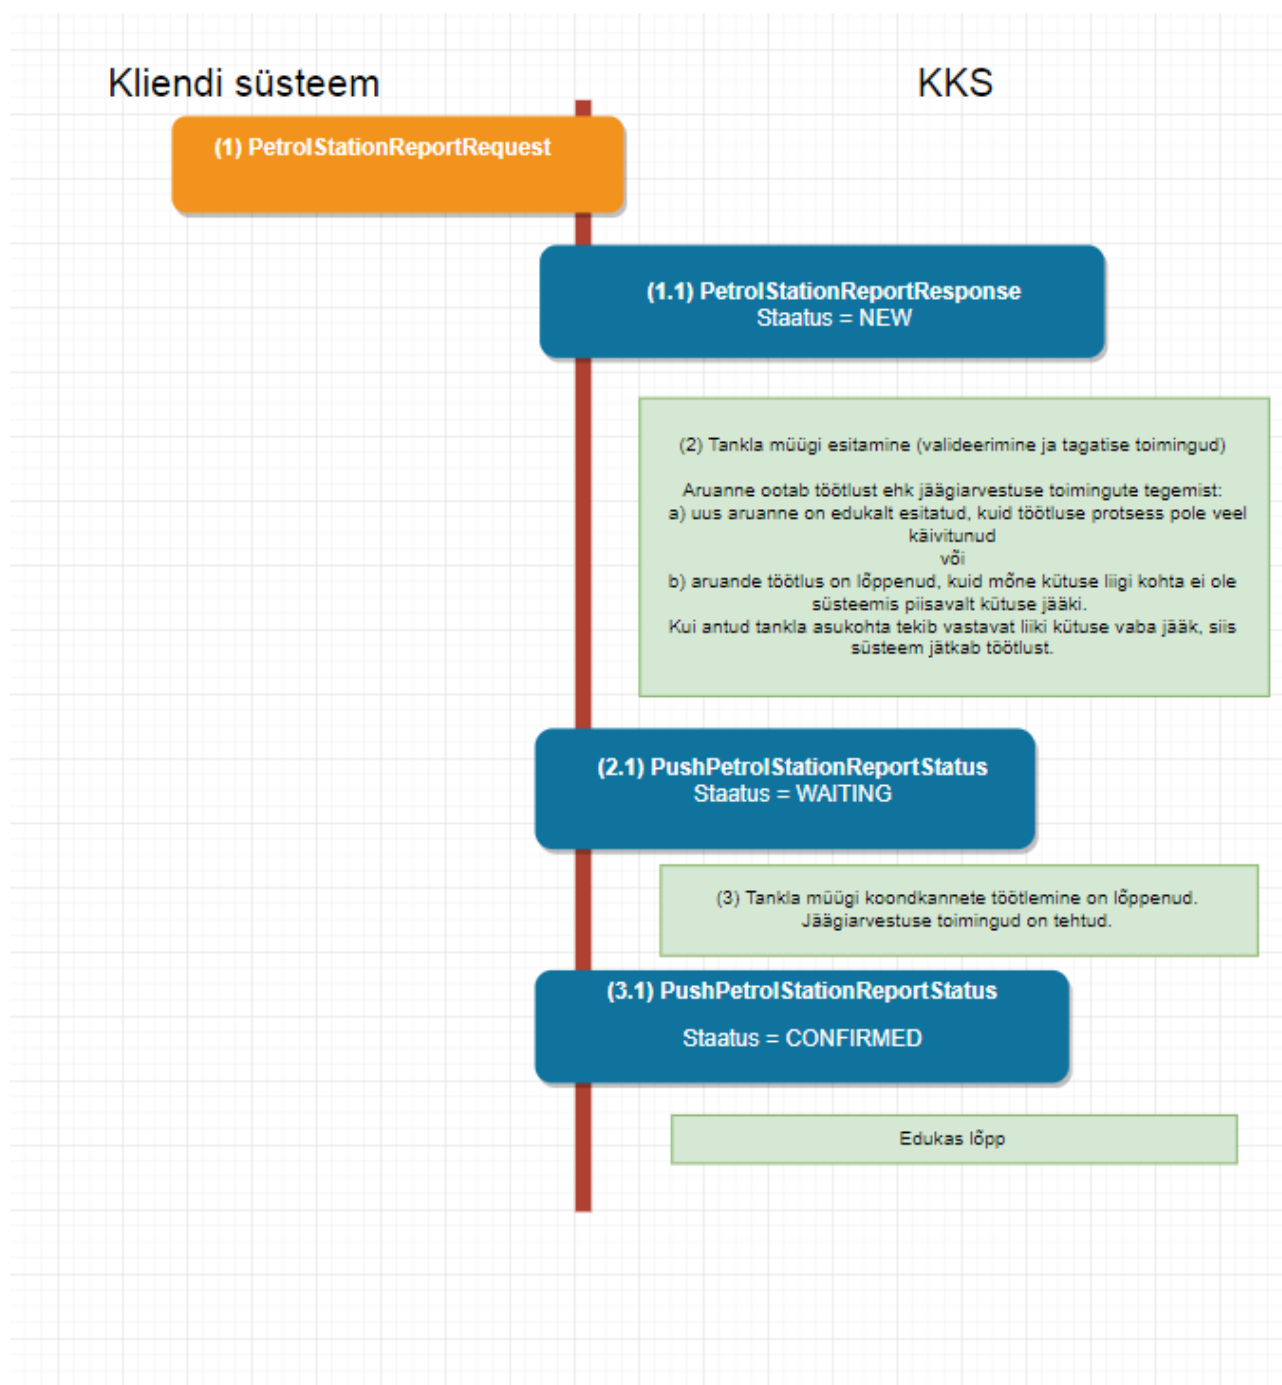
Kliendi süsteem

KKS

(1) PetrolStationReportRequest

(1.1) PetrolStationReportResponse
Staatus = NEW

(2) Tankla müügi esitamine (valideerimine ja tagatise toimingud)

Aruanne ootab töötlust ehk jäägiarvestuse toimingute tegemist:
a) uus aruanne on edukalt esitatud, kuid töötluse protsess pole veel käivitunud
või
b) aruande töötlus on lõppenud, kuid mõne kütuse liigi kohta ei ole süsteemis piisavalt kütuse jääki.
Kui antud tankla asukohta tekib vastavat liiki kütuse vaba jääk, siis süsteem jätkab töötlust.

(2.1) PushPetrolStationReportStatus
Staatus = WAITING

(3) Tankla müügi koondkannete töötlemine on lõppenud.
Jäägiarvestuse toimingud on tehtud.

(3.1) PushPetrolStationReportStatus

Staatus = CONFIRMED

Edukas lõpp